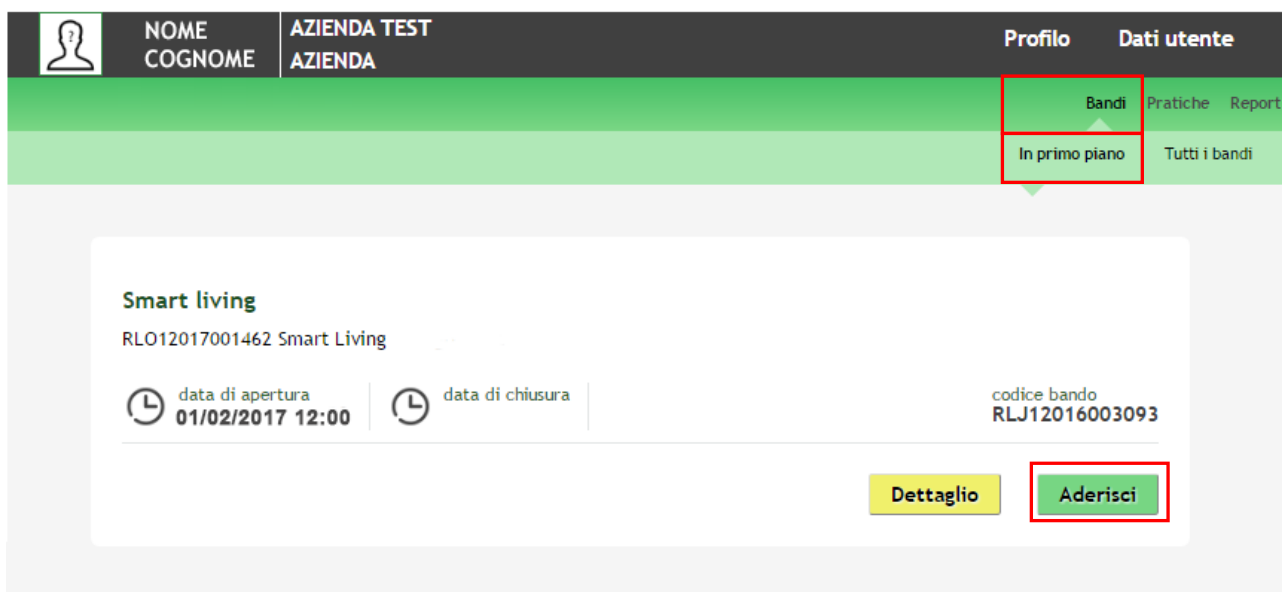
NOME COGNOME

AZIENDA TEST AZIENDA

Profilo

Dati utente

Bandi

Pratiche

Report

In primo piano

Tutti i bandi

Smart living

RLO12017001462 Smart Living

data di apertura
01/02/2017 12:00

data di chiusura

codice bando
RLJ12016003093

Dettaglio

Aderisci